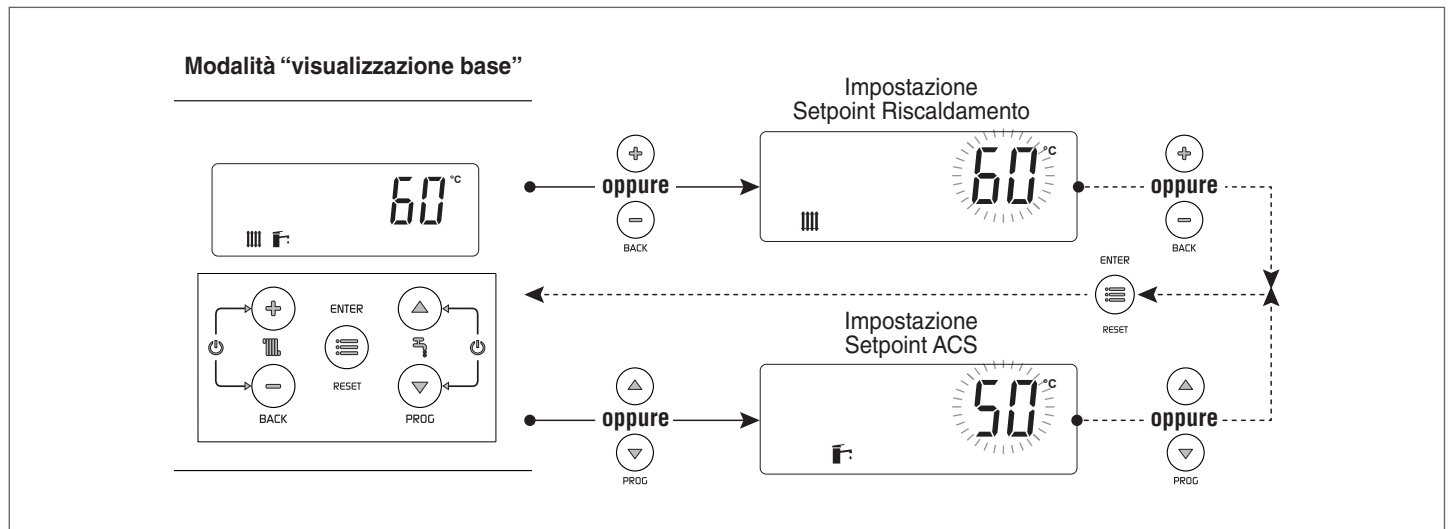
Modalità "visualizzazione base"

60 °C

ENTER

RESET

BACK

PROG

oppure

BACK

Impostazione
Setpoint Riscaldamento

60 °C

oppure

BACK

ENTER

RESET

oppure

PROG

Impostazione
Setpoint ACS

50 °C

oppure

PROG